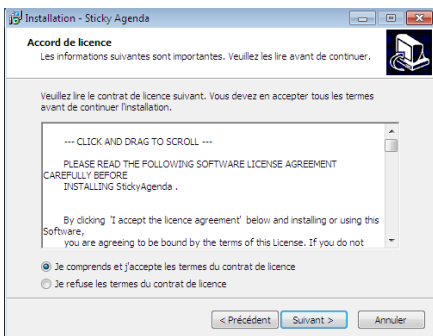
Installation - Sticky Agenda

Accord de licence
Les informations suivantes sont importantes. Veuillez les lire avant de continuer.

Veuillez lire le contrat de licence suivant. Vous devez en accepter tous les termes avant de continuer l'installation.

--- CLICK AND DRAG TO SCROLL ---

PLEASE READ THE FOLLOWING SOFTWARE LICENSE AGREEMENT CAREFULLY BEFORE
INSTALLING StickyAgenda .

By clicking 'I accept the licence agreement' below and installing or using this Software,
you are agreeing to be bound by the terms of this License. If you do not

Je comprends et j'accepte les termes du contrat de licence
Je refuse les termes du contrat de licence

< Précédent
Suivant >
Annuler